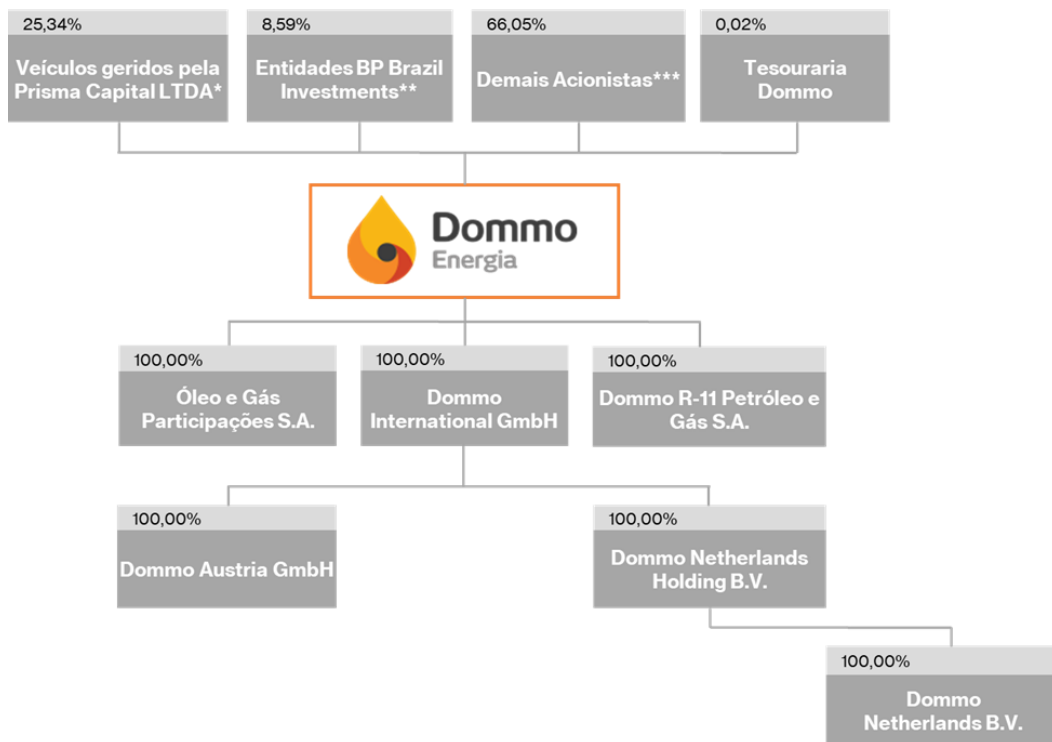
25,34%
Veículos geridos pela Prisma Capital LTDA*

8,59%
Entidades BP Brazil Investments**

66,05%
Demais Acionistas***

0,02%
Tesouraria Dommo

Dommo
Energia

100,00%
Óleo e Gás Participações S.A.

100,00%
Dommo International GmbH

100,00%
Dommo R-11 Petróleo e Gás S.A.

100,00%
Dommo Austria GmbH

100,00%
Dommo Netherlands Holding B.V.

100,00%
Dommo Netherlands B.V.